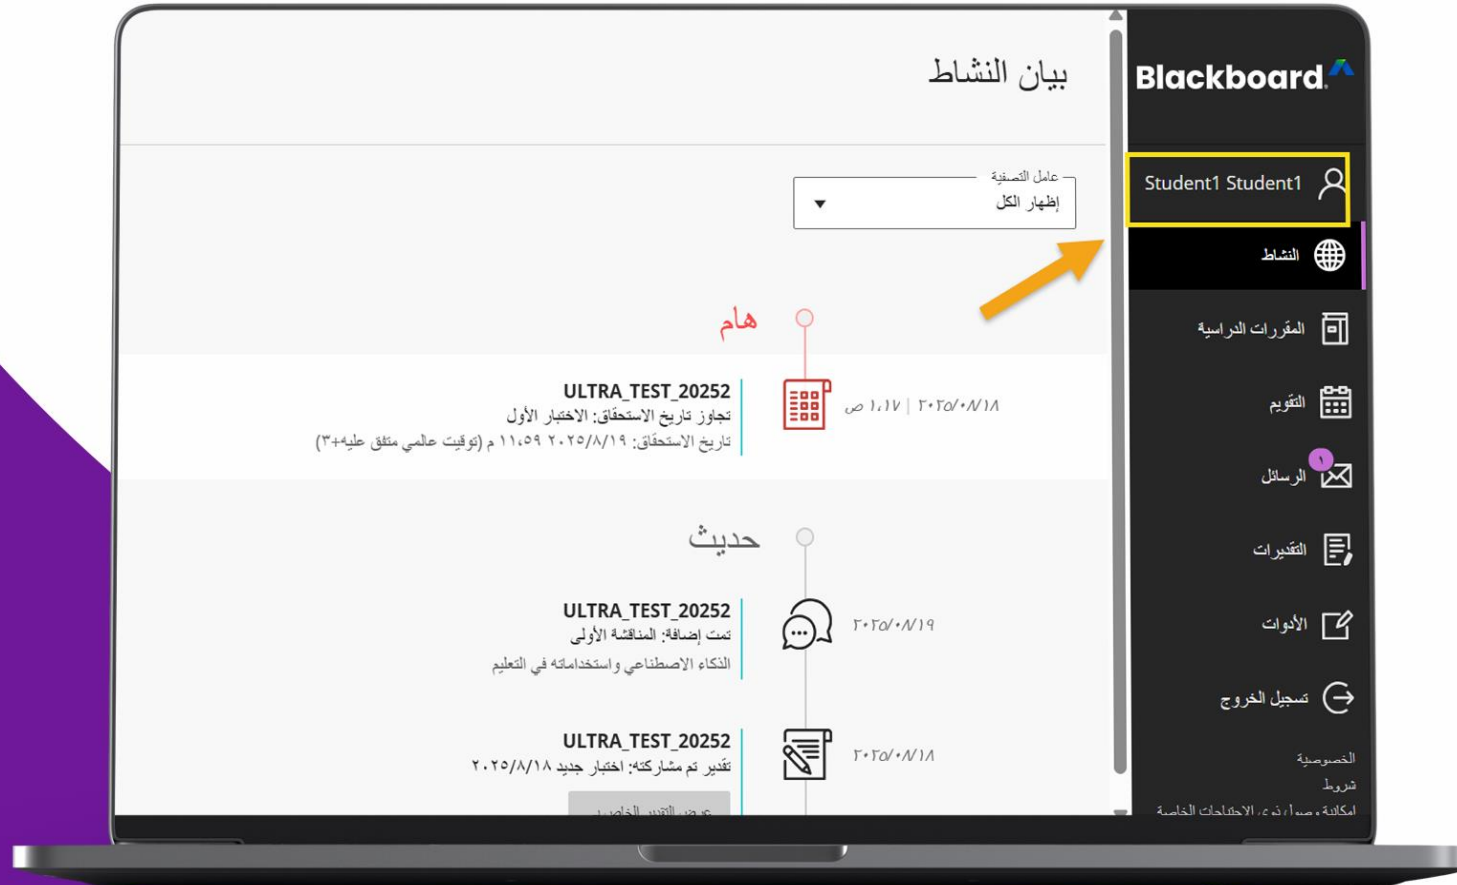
Blackboard

Student1 Student1

النشاط

المقررات الدراسية

التقويم

١
الرسائل

التقديرات

الأدوات

تسجيل الخروج

الخصوصية

شروط

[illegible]

بيان النشاط

عامل التصفية
إظهار الكل

هام

٢٠٢٥/٠٨/١٨ | ١٠:١٧ ص

ULTRA_TEST_20252
تجاوز تاريخ الاستحقاق: الاختبار الأول
تاريخ الاستحقاق: ٢٠٢٥/٨/١٩ ١١:٥٩ م (توقيت عالمي متفق عليه+٣)

حديث

٢٠٢٥/٠٨/١٩

ULTRA_TEST_20252
تمت إضافة: المناقشة الأولى
الذكاء الاصطناعي واستخداماته في التعليم

٢٠٢٥/٠٨/١٨

ULTRA_TEST_20252
تقدير تم مشاركته: اختبار جديد ٢٠٢٥/٨/١٨

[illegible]